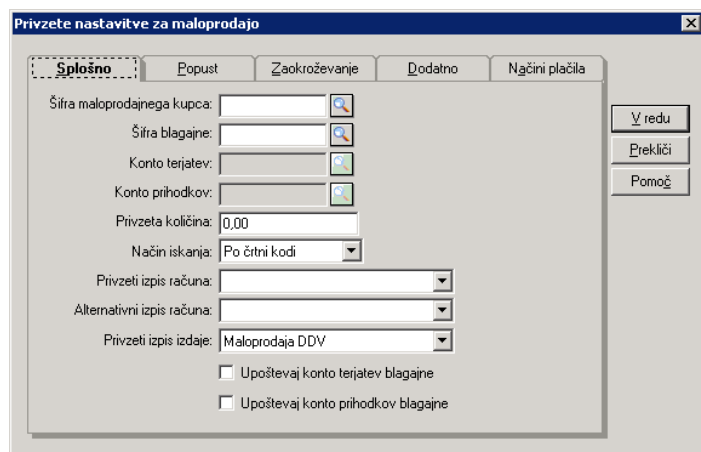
Privzete nastavitve za maloprodajo

Splošno | Popust | Zaokroževanje | Dodatno | Načini plačila

Šifra maloprodajnega kupca:
Šifra blagajne:
Konto terjatev:
Konto prihodkov:
Privzeta količina: 0,00
Način iskanja: Po črtni kodi
Privzeti izpis računa:
Alternativni izpis računa:
Privzeti izpis izdaje: Maloprodaja DDV

Upoštevaj konto terjatev blagajne
Upoštevaj konto prihodkov blagajne

V redu
Prekliči
Pomoč